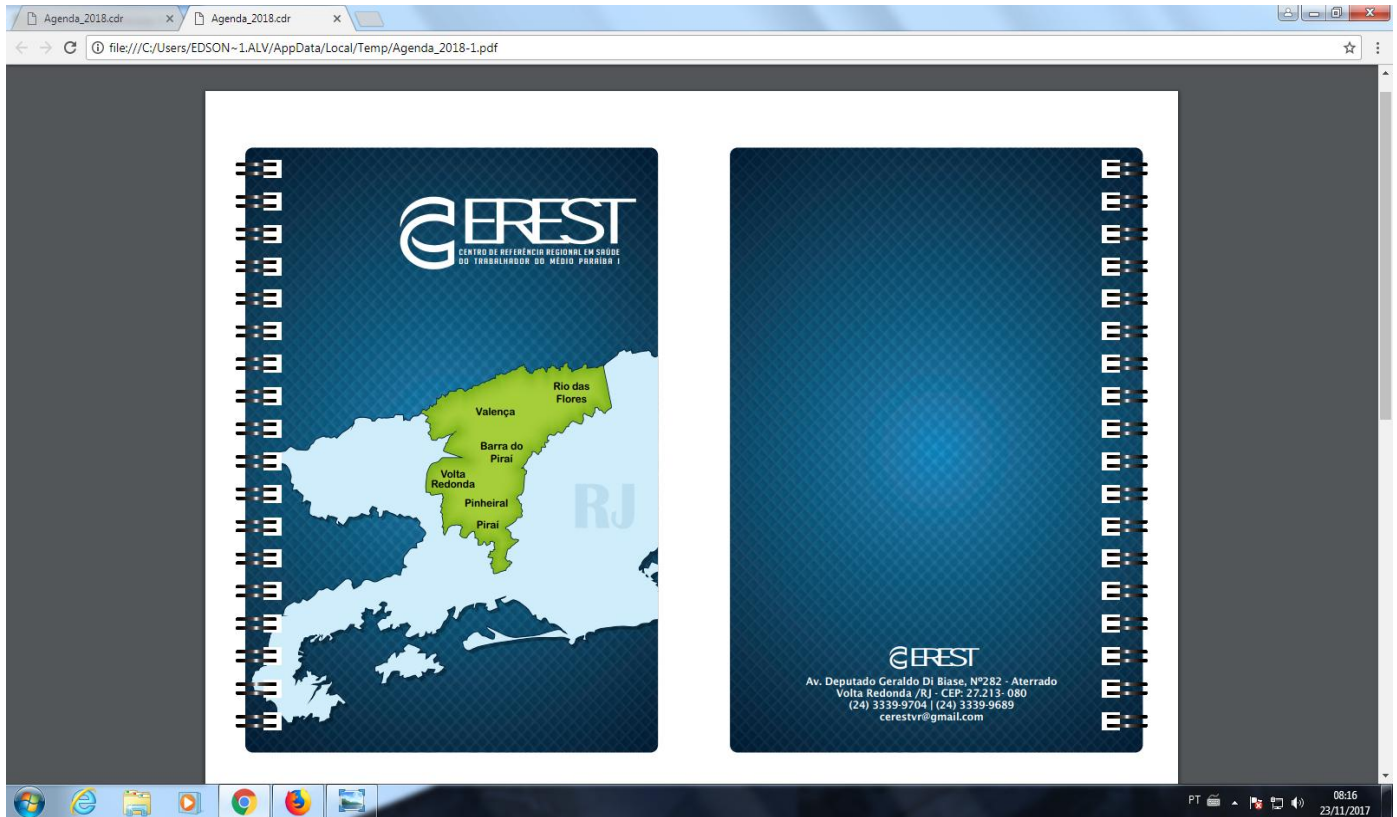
Agenda_2018.cdr
Agenda_2018.cdr
file:///C:/Users/EDSON~1.ALV/AppData/Local/Temp/Agenda_2018-1.pdf

CEREST
CENTRO DE REFERÊNCIA REGIONAL EM SAÚDE DO TRABALHADOR DO MÉDIO PARAÍBA I

Rio das Flores
Valença
Barra do Piraí
Volta Redonda
Pinheiral
Piraí
RJ

CEREST
Av. Deputado Geraldo Di Biase, Nº282 - Aterrado
Volta Redonda /RJ - CEP: 27.213- 080
(24) 3339-9704 | (24) 3339-9689
cerestvr@gmail.com

PT 08:16 23/11/2017